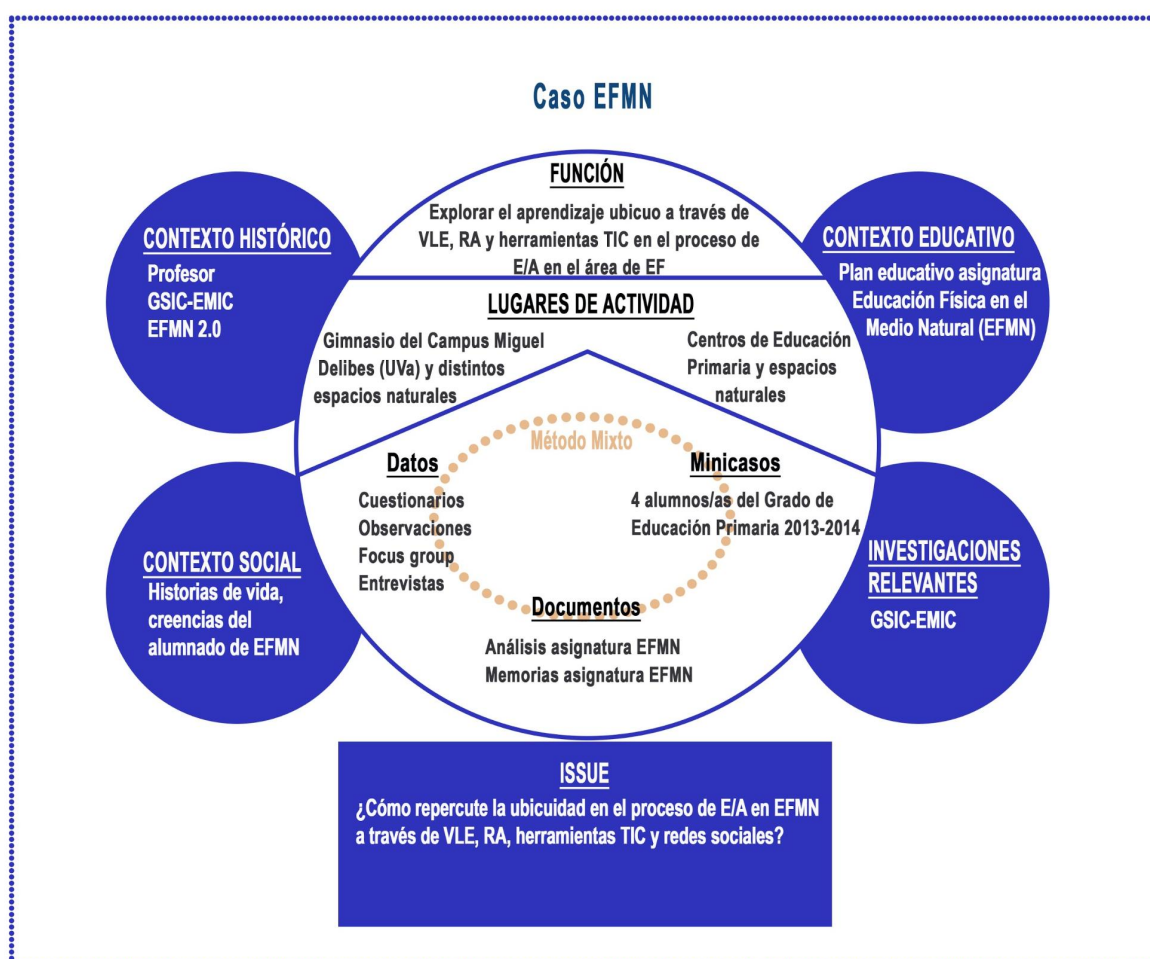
Caso EFMN

FUNCIÓN

Explorar el aprendizaje ubicuo a través de VLE, RA y herramientas TIC en el proceso de E/A en el área de EF

CONTEXTO HISTÓRICO
Profesor
GSIC-EMIC
EFMN 2.0

CONTEXTO EDUCATIVO
Plan educativo asignatura Educación Física en el Medio Natural (EFMN)

LUGARES DE ACTIVIDAD

Gimnasio del Campus Miguel Delibes (UVa) y distintos espacios naturales

Centros de Educación Primaria y espacios naturales

Método Mixto

Datos
Cuestionarios
Observaciones
Focus group
Entrevistas

Minicasos
4 alumnos/as del Grado de Educación Primaria 2013-2014

Documentos
Análisis asignatura EFMN
Memorias asignatura EFMN

CONTEXTO SOCIAL
Historias de vida, creencias del alumnado de EFMN

INVESTIGACIONES RELEVANTES
GSIC-EMIC

ISSUE
¿Cómo repercute la ubicuidad en el proceso de E/A en EFMN a través de VLE, RA, herramientas TIC y redes sociales?